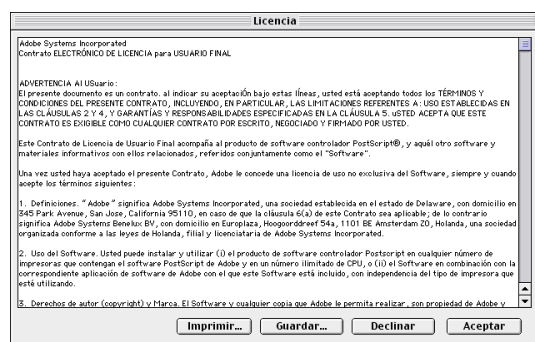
Licencia

Adobe Systems Incorporated
Contrato ELECTRÓNICO DE LICENCIA para USUARIO FINAL

ADVERTENCIA Al USuario:
El presente documento es un contrato. al indicar su aceptación bajo estas líneas, usted está aceptando todos los TÉRMINOS Y CONDICIONES DEL PRESENTE CONTRATO, INCLUYENDO, EN PARTICULAR, LAS LIMITACIONES REFERENTES A: USO ESTABLECIDAS EN LAS CLÁUSULAS 2 Y 4, Y GARANTÍAS Y RESPONSABILIDADES ESPECIFICADAS EN LA CLÁUSULA 5. uSTED ACEPTA QUE ESTE CONTRATO ES EXIGIBLE COMO CUALQUIER CONTRATO POR ESCRITO, NEGOCIADO Y FIRMADO POR USTED.

Este Contrato de Licencia de Usuario Final acompaña al producto de software controlador PostScript®, y aquél otro software y materiales informativos con ellos relacionados, referidos conjuntamente como el "Software".

Una vez usted haya aceptado el presente Contrato, Adobe le concede una licencia de uso no exclusiva del Software, siempre y cuando acepte los términos siguientes:

1. Definiciones. "Adobe" significa Adobe Systems Incorporated, una sociedad establecida en el estado de Delaware, con domicilio en 345 Park Avenue, San Jose, California 95110, en caso de que la cláusula 6(a) de este Contrato sea aplicable; de lo contrario significa Adobe Systems Benelux BV, con domicilio en Europlaza, Hoogoorddreef 54a, 1101 BE Amsterdam ZO, Holanda, una sociedad organizada conforme a las leyes de Holanda, filial y licenciataria de Adobe Systems Incorporated.

2. Uso del Software. Usted puede instalar y utilizar (i) el producto de software controlador Postscript en cualquier número de impresoras que contengan el software PostScript de Adobe y en un número ilimitado de CPU, o (ii) el Software en combinación con la correspondiente aplicación de software de Adobe con el que este Software está incluido, con independencia del tipo de impresora que esté utilizando.

3. Derechos de autor (copyright) y Marca. El Software y cualquier copia que Adobe le permita realizar, son propiedad de Adobe y

Imprimir... Guardar... Declinar Aceptar